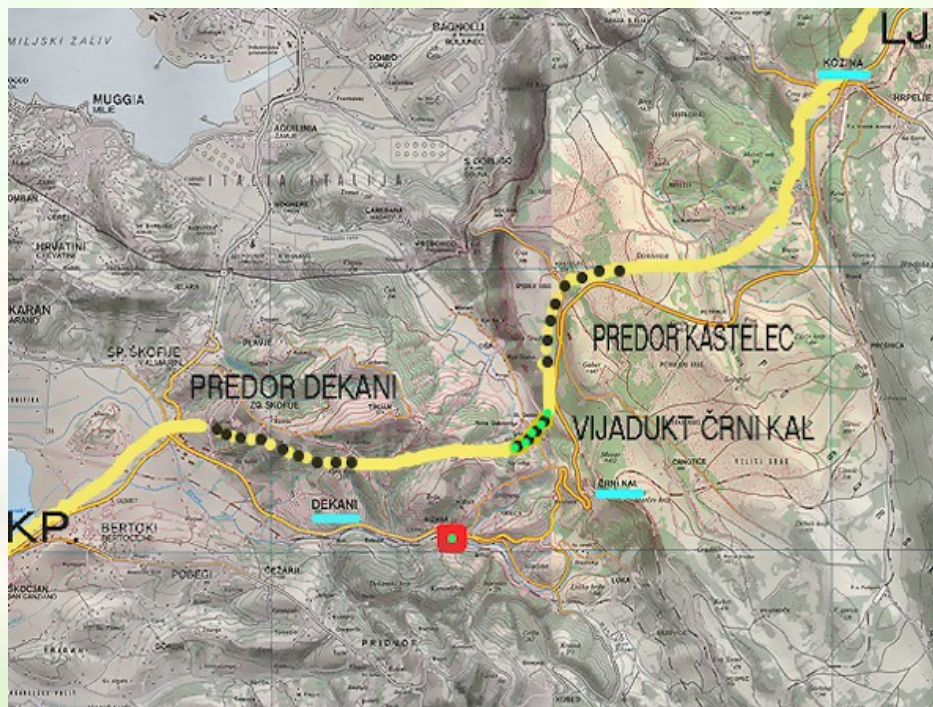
LJ
MILJSKI ZALIV
MUGGIA
MILJE
BAGNOLI
BOLJUNEC
DOLINA
KOZINA
HRPELJE
ITALIA ITALIJA
S. DORLIGO
HRVATINI
KARAN
SP. ŠKOFIJE
PREDOR KASTELEC
PREDOR DEKANI
ZG. ŠKOFIJE
VIJADUKT ČRNI KAL
ČRNI KAL
DEKANI
KP.
BERTOKI
POBEGI
ČEŽARJI
ŠKOCJAN
PRIONOS
LOKA